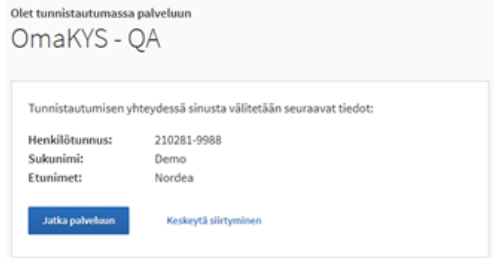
Olet tunnistautumassa palveluun

OmaKYS - QA

Tunnistautumisen yhteydessä sinusta välitetään seuraavat tiedot:

| | |
|---|---|
| Henkilötunnus: | 210281-9988 |
| Sukunimi: | Demo |
| Etunimet: | Nordea |

Jatka palveluun

Keskeytä siirtyminen